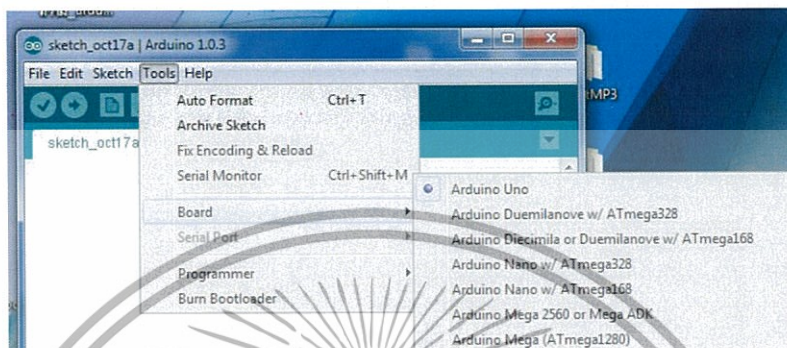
sketch_oct17a | Arduino 1.0.3

File Edit Sketch Tools Help

sketch_oct17a

Auto Format Ctrl+T
Archive Sketch
Fix Encoding & Reload
Serial Monitor Ctrl+Shift+M
Board
Serial Port
Programmer
Burn Bootloader

MP3

Arduino Uno
Arduino Duemilanove w/ ATmega328
Arduino Diecimila or Duemilanove w/ ATmega168
Arduino Nano w/ ATmega328
Arduino Nano w/ ATmega168
Arduino Mega 2560 or Mega ADK
Arduino Mega (ATmega1280)